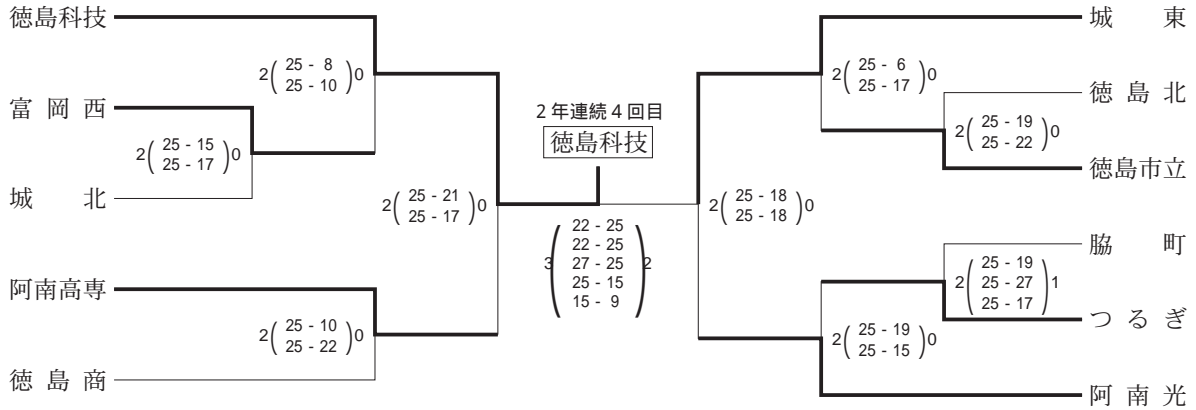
徳島科技

富岡西

城　北

阿南高専

徳島商

2$\left(\begin{matrix}25-8\\25-10\end{matrix}\right)$0

2$\left(\begin{matrix}25-15\\25-17\end{matrix}\right)$0

2$\left(\begin{matrix}25-21\\25-17\end{matrix}\right)$0

2$\left(\begin{matrix}25-10\\25-22\end{matrix}\right)$0

2年連続4回目

徳島科技

3$\left(\begin{matrix}22-25\\22-25\\27-25\\25-15\\15-9\end{matrix}\right)$2

2$\left(\begin{matrix}25-18\\25-18\end{matrix}\right)$0

2$\left(\begin{matrix}25-6\\25-17\end{matrix}\right)$0

2$\left(\begin{matrix}25-19\\25-22\end{matrix}\right)$0

2$\left(\begin{matrix}25-19\\25-27\\25-17\end{matrix}\right)$1

2$\left(\begin{matrix}25-19\\25-15\end{matrix}\right)$0

城　東

徳島北

徳島市立

脇　町

つるぎ

阿南光